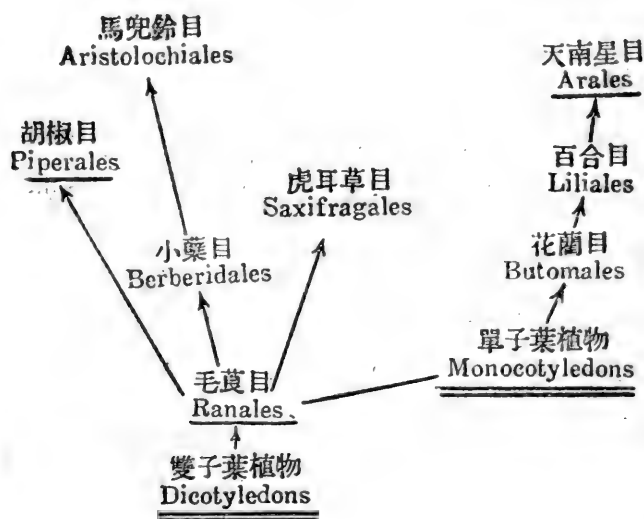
馬兜鈴目
Aristolochiales

天南星目
Arales

胡椒目
Piperales

百合目
Liliales

虎耳草目
Saxifragales

小蘗目
Berberidales

花藺目
Butomales

單子葉植物
Monocotyledons

毛茛目
Ranales

雙子葉植物
Dicotyledons